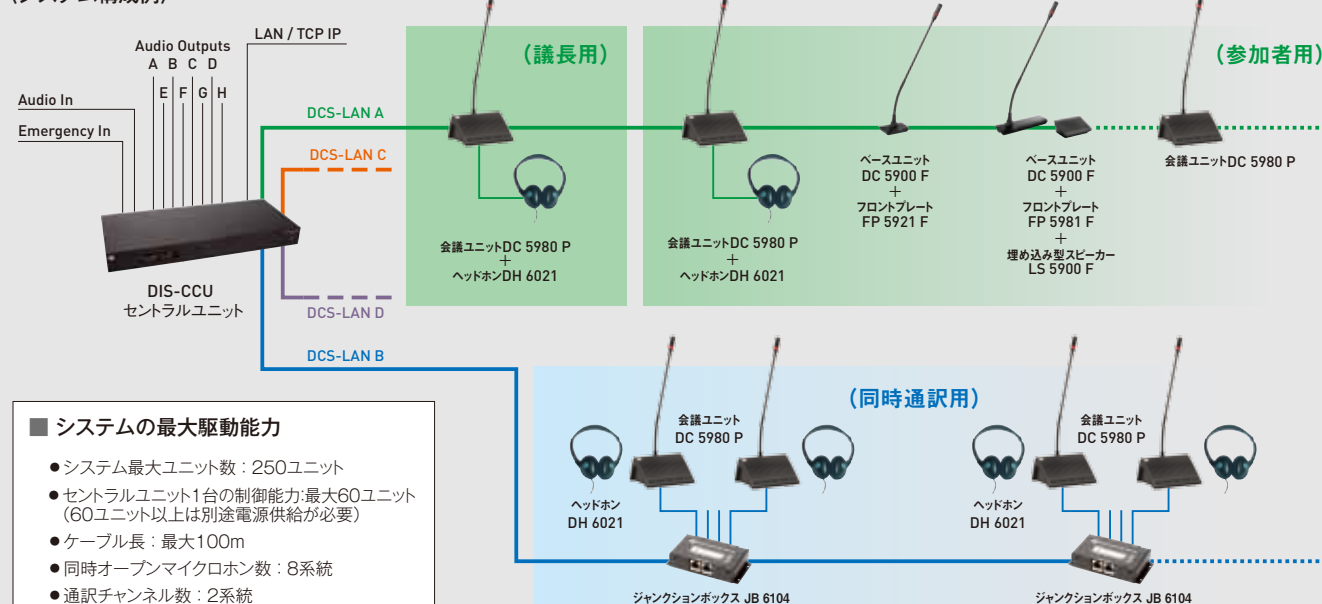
(システム構成例)

Audio Outputs
A B C D
E F G H
LAN / TCP IP
Audio In
Emergency In

DCS-LAN A
DCS-LAN C
DCS-LAN D
DCS-LAN B

DIS-CCU
セントラルユニット

(議長用)
会議ユニットDC 5980 P
+
ヘッドホンDH 6021

(参加者用)
会議ユニットDC 5980 P
+
ヘッドホンDH 6021

ベースユニット
DC 5900 F
+
フロントプレート
FP 5921 F

ベースユニット
DC 5900 F
+
フロントプレート
FP 5981 F
+
埋め込み型スピーカー
LS 5900 F

会議ユニットDC 5980 P

(同時通訳用)
会議ユニット
DC 5980 P
ヘッドホン
DH 6021
ジャンクションボックス JB 6104

会議ユニット
DC 5980 P
ヘッドホン
DH 6021
ジャンクションボックス JB 6104

■ システムの最大駆動能力
● システム最大ユニット数：250ユニット
● セントラルユニット1台の制御能力:最大60ユニット (60ユニット以上は別途電源供給が必要)
● ケーブル長：最大100m
● 同時オープンマイクロホン数：8系統
● 通訳チャンネル数：2系統